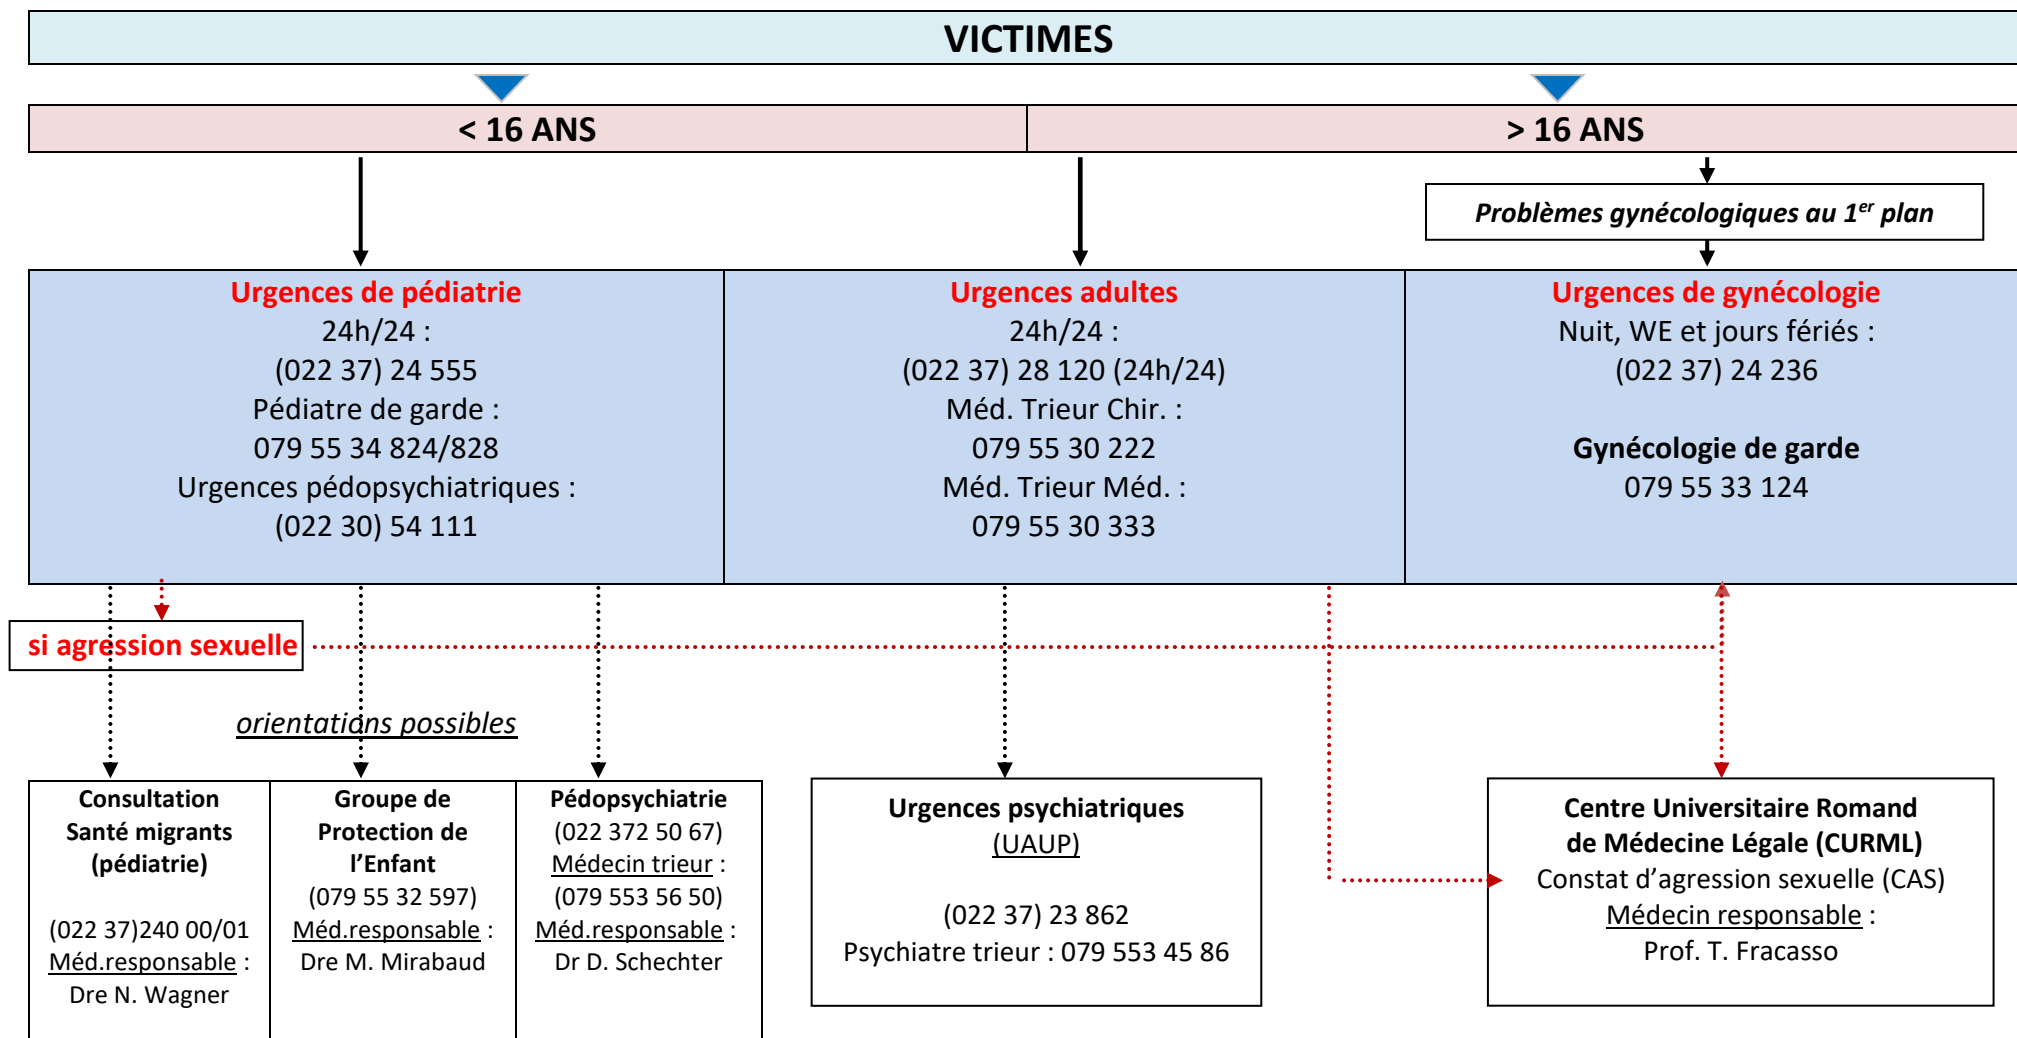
VICTIMES

< 16 ANS

> 16 ANS

Problèmes gynécologiques au $1^{er}$ plan

Urgences de pédiatrie
24h/24 :
(022 37) 24 555
Pédiatre de garde :
079 55 34 824/828
Urgences pédopsychiatriques :
(022 30) 54 111

Urgences adultes
24h/24 :
(022 37) 28 120 (24h/24)
Méd. Trieur Chir. :
079 55 30 222
Méd. Trieur Méd. :
079 55 30 333

Urgences de gynécologie
Nuit, WE et jours fériés :
(022 37) 24 236

Gynécologie de garde
079 55 33 124

si agression sexuelle

orientations possibles

Consultation Santé migrants (pédiatrie)

(022 37)240 00/01
Méd.responsable :
Dre N. Wagner

Groupe de Protection de l'Enfant
(079 55 32 597)
Méd.responsable :
Dre M. Mirabaud

Pédopsychiatrie
(022 372 50 67)
Médecin trieur :
(079 553 56 50)
Méd.responsable :
Dr D. Schechter

Urgences psychiatriques
(UAUP)

(022 37) 23 862
Psychiatre trieur : 079 553 45 86

Centre Universitaire Romand de Médecine Légale (CURML)
Constat d'agression sexuelle (CAS)
Médecin responsable :
Prof. T. Fracasso